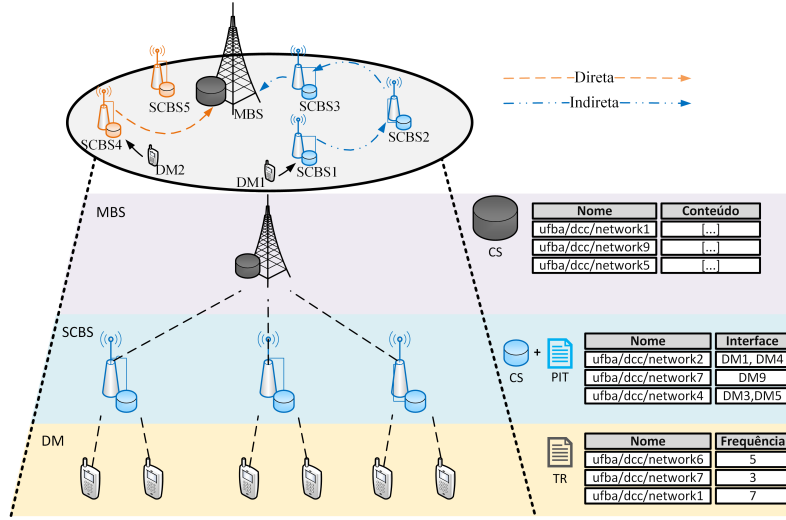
SCBS5
MBS
SCBS3
SCBS4
SCBS2
DM2
DM1
SCBS1

Direta
Indireta

MBS

CS

| Nome | Conteúdo |
|---|---|
| ufba/dcc/network1 | [...] |
| ufba/dcc/network9 | [...] |
| ufba/dcc/network5 | [...] |

SCBS

CS + PIT

| Nome | Interface |
|---|---|
| ufba/dcc/network2 | DM1, DM4 |
| ufba/dcc/network7 | DM9 |
| ufba/dcc/network4 | DM3,DM5 |

DM

TR

| Nome | Frequência |
|---|---|
| ufba/dcc/network6 | 5 |
| ufba/dcc/network7 | 3 |
| ufba/dcc/network1 | 7 |